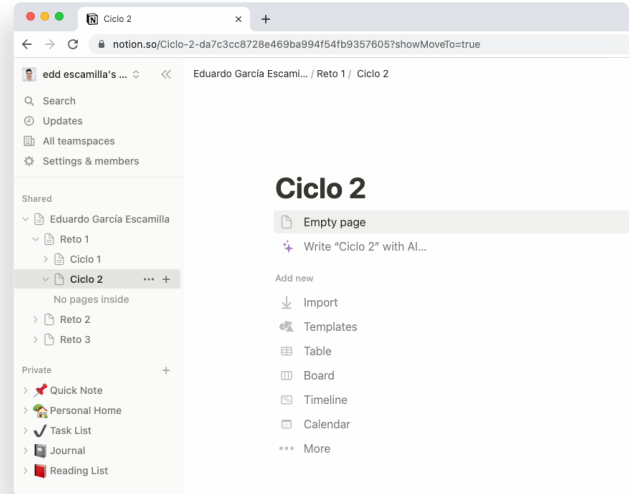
Ciclo 2
notion.so/Ciclo-2-da7c3cc8728e469ba994f54fb9357605?showMoveTo=true

edd escamilla's ...
Search
Updates
All teamspaces
Settings & members

Shared
Eduardo García Escamilla
Reto 1
Ciclo 1
Ciclo 2
No pages inside
Reto 2
Reto 3

Private
Quick Note
Personal Home
Task List
Journal
Reading List

Eduardo García Escami... / Reto 1 / Ciclo 2

Ciclo 2
Empty page
Write "Ciclo 2" with AI...
Add new
Import
Templates
Table
Board
Timeline
Calendar
More